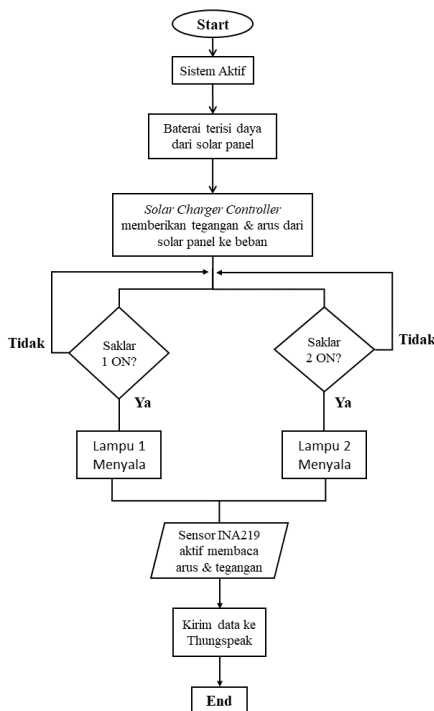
Start

Sistem Aktif

Baterai terisi daya dari solar panel

Solar Charger Controller memberikan tegangan & arus dari solar panel ke beban

Tidak

Saklar 1 ON?

Ya

Lampu 1 Menyala

Saklar 2 ON?

Tidak

Ya

Lampu 2 Menyala

Sensor INA219 aktif membaca arus & tegangan

Kirim data ke Thungspeak

End